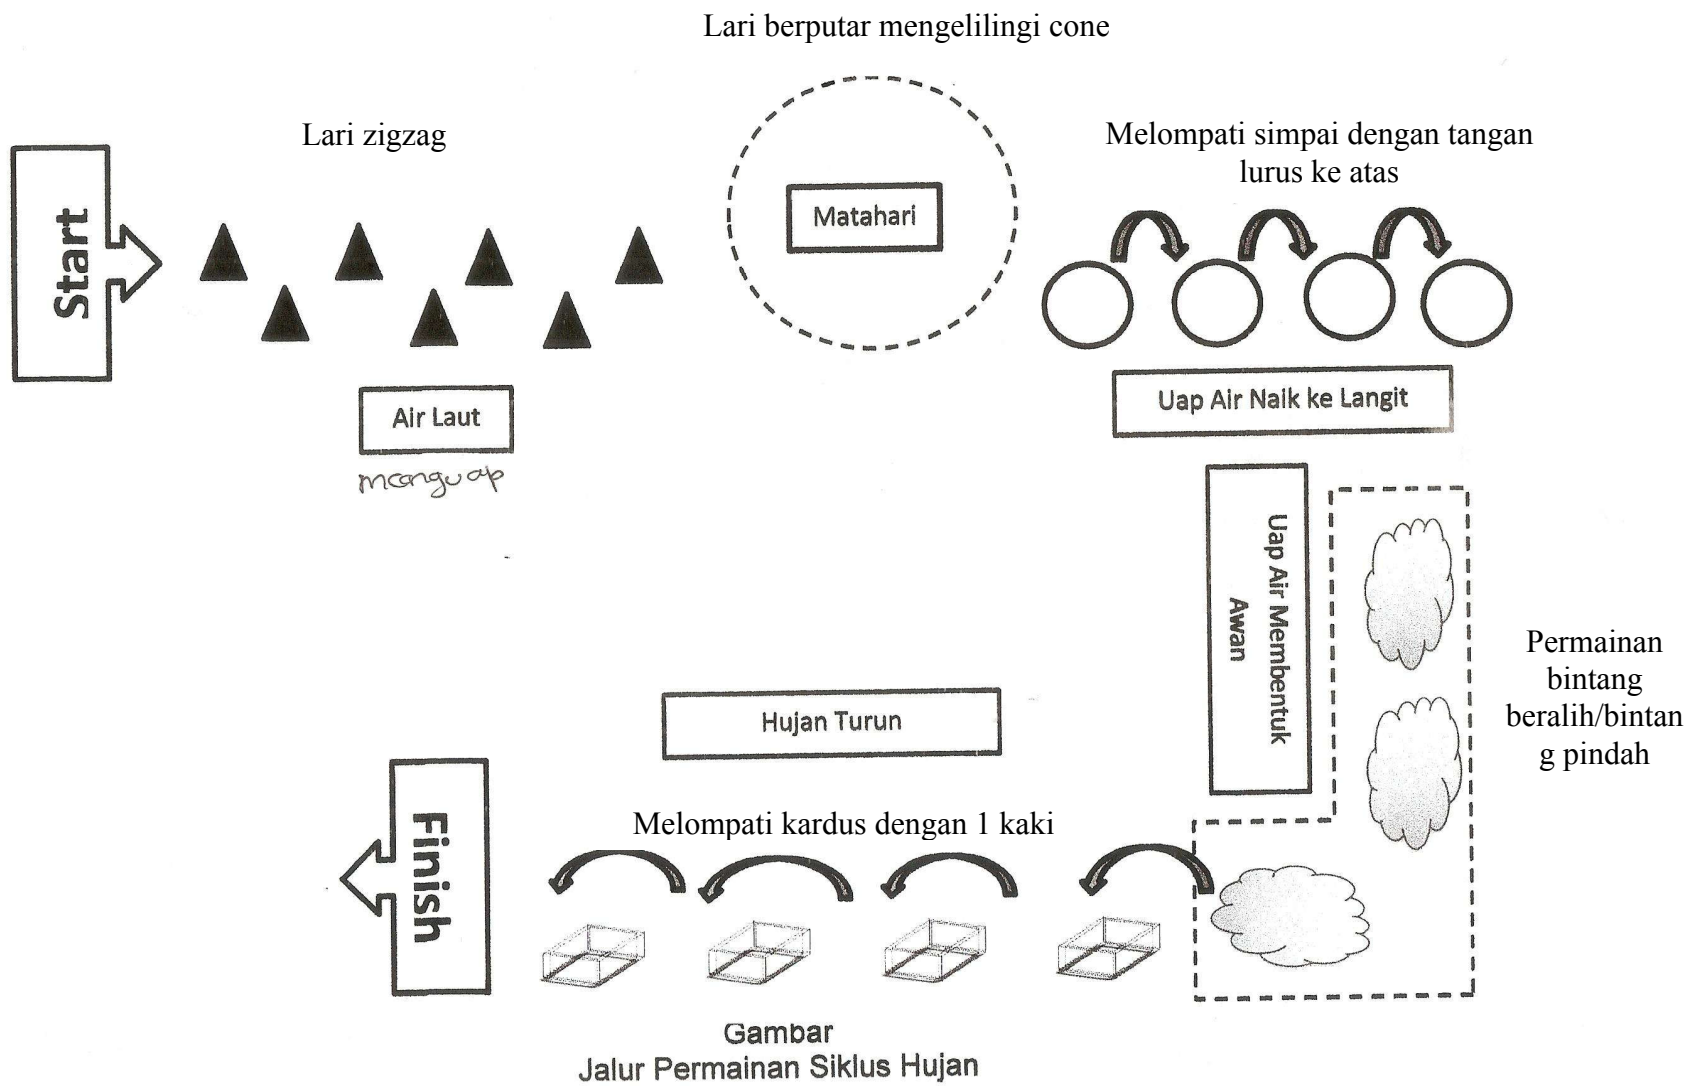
Lari berputar mengelilingi cone

Lari zigzag

Start

Matahari

Melompati simpai dengan tangan lurus ke atas

Air Laut

menguap

Uap Air Naik ke Langit

Uap Air Membentuk Awan

Permainan bintang beralih/bintang pindah

Hujan Turun

Finish

Melompati kardus dengan 1 kaki

Gambar
Jalur Permainan Siklus Hujan